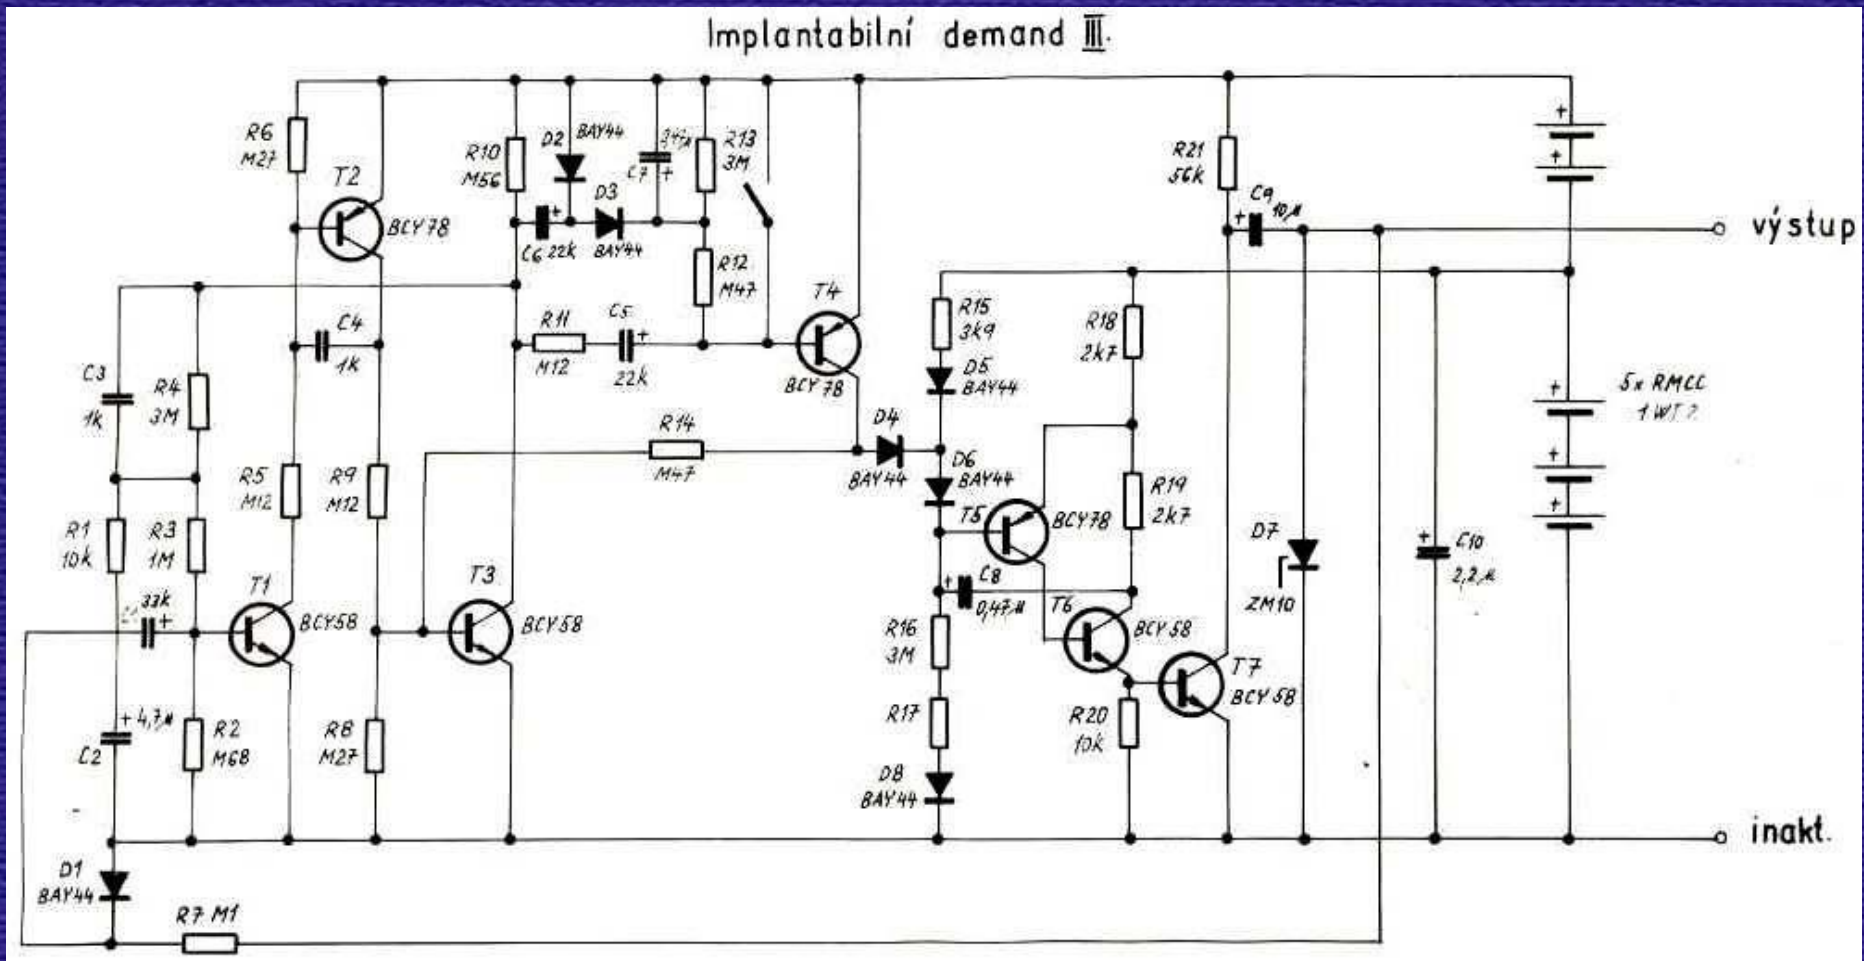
Implantabilní demand III.

R6 M27
T2 BCY78
R10 M56
D2 BAY44
C7 3,47μ
R13 3M
D3 BAY44
C6 22k
R12 M47
R21 56k
C9 10μ
výstup
C4 1k
R11 M12
C5 22k
T4 BCY78
R15 3k9
D5 BAY44
R18 2k7
5x RMCC 1 WT 2
C3 1k
R4 3M
R14 M47
D4 BAY44
D6 BAY44
R5 M12
R9 M12
T5 BCY78
R19 2k7
R1 10k
R3 1M
D7 ZM10
C10 2,2μ
C8 0,47μ
33k
T1 BCY58
T3 BCY58
R16 3M
T6 BCY58
T7 BCY58
C2 4,7μ
R2 M68
R8 M27
R17
R20 10k
D8 BAY44
inakt.
D1 BAY44
R7 M1